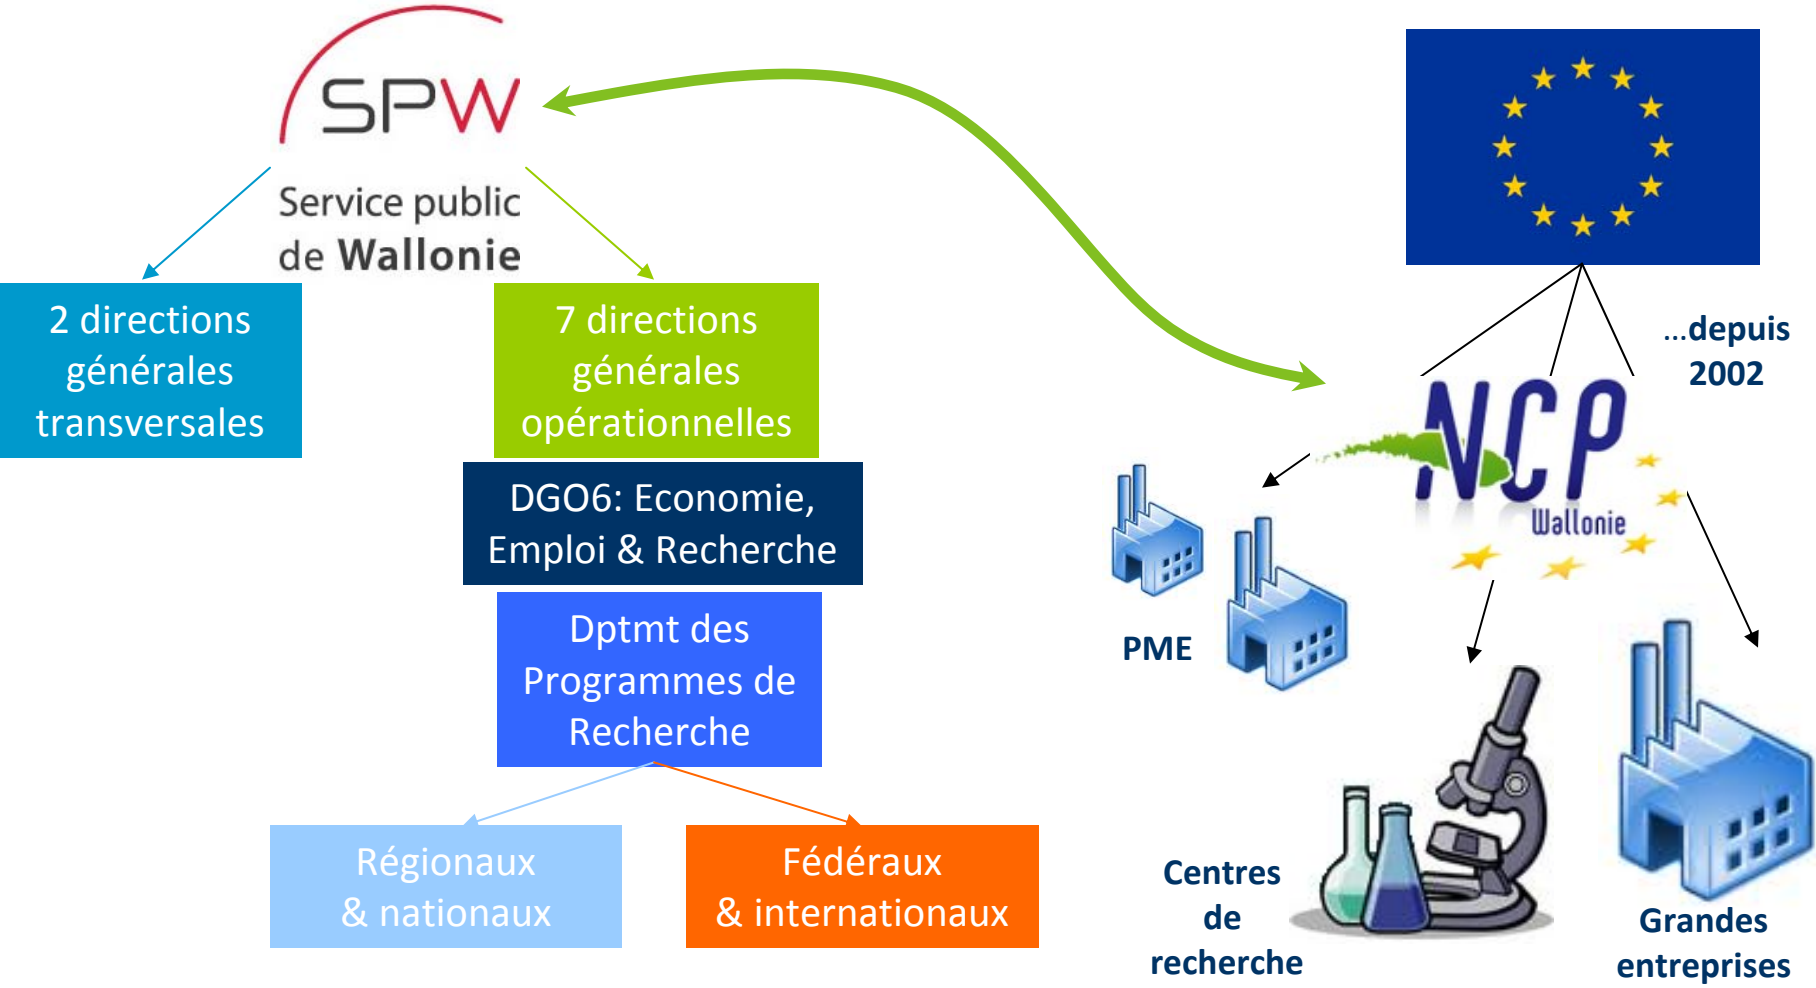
SPW
Service public de Wallonie

2 directions générales transversales

7 directions générales opérationnelles

DGO6: Economie, Emploi & Recherche

Dptmt des Programmes de Recherche

Régionaux & nationaux

Fédéraux & internationaux

...depuis 2002

NCP Wallonie

PME

Centres de recherche

Grandes entreprises